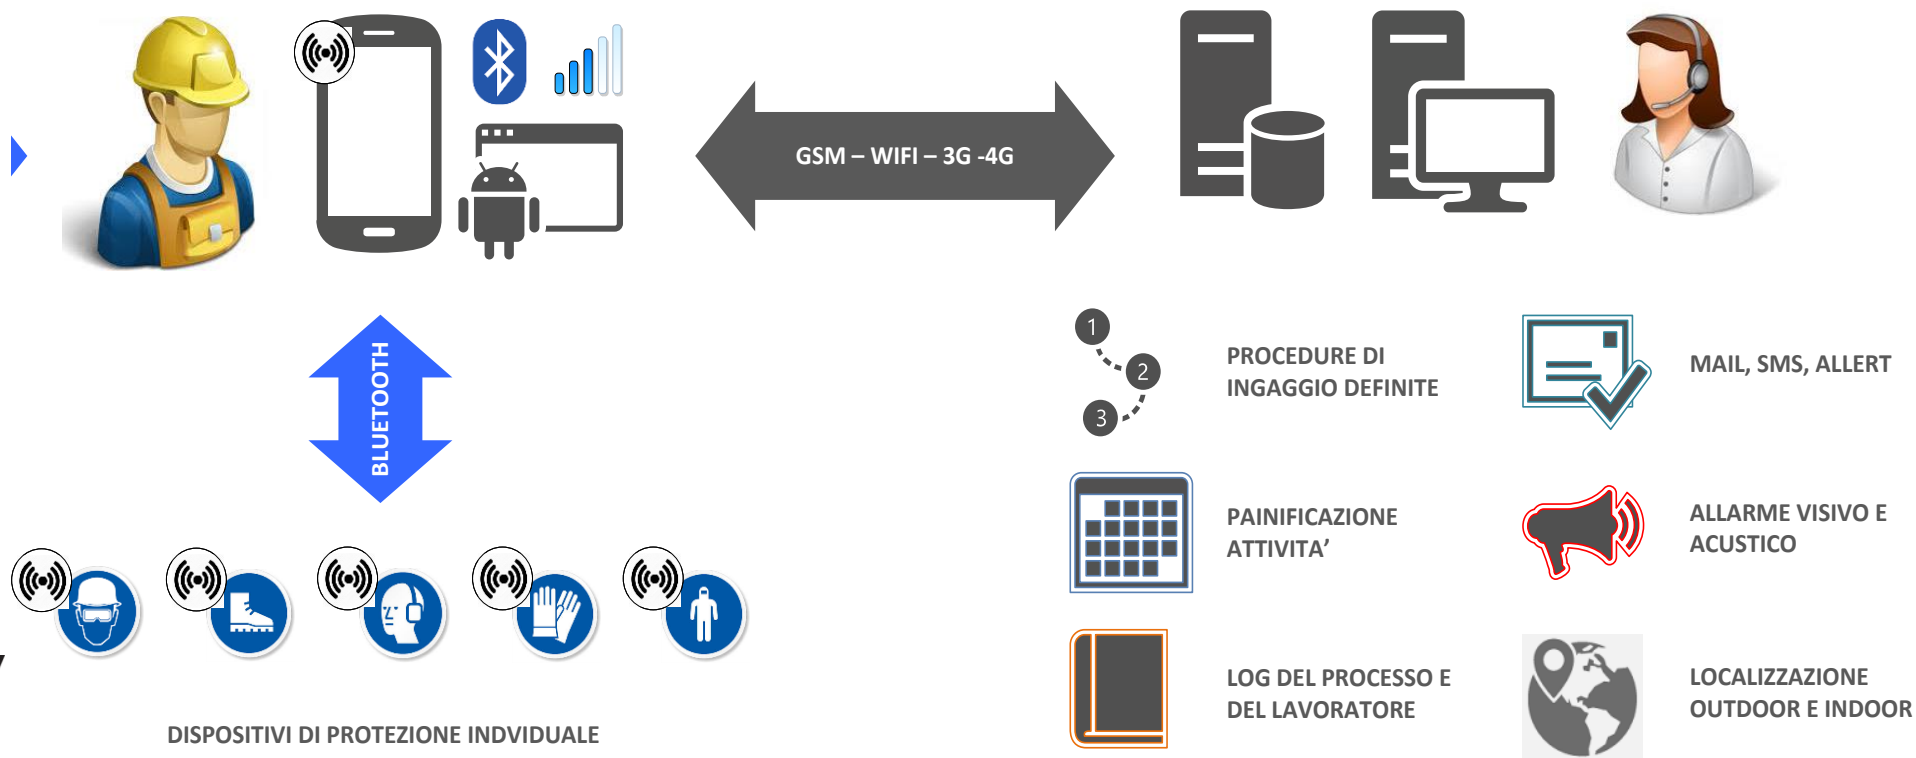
GSM – WIFI – 3G -4G

BLUETOOTH

DISPOSITIVI DI PROTEZIONE INDVIDUALE

1
2
3

PROCEDURE DI INGAGGIO DEFINITE

MAIL, SMS, ALLERT

PAINIFICAZIONE ATTIVITA'

ALLARME VISIVO E ACUSTICO

LOG DEL PROCESSO E DEL LAVORATORE

LOCALIZZAZIONE OUTDOOR E INDOOR